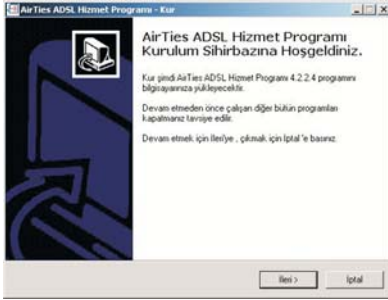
AirTies ADSL Hizmet Programı - Kur

AirTies ADSL Hizmet Programı Kurulum Sihirbazına Hoşgeldiniz.

Kur şimdi AirTies ADSL Hizmet Programı 4.2.2.4 programını bilgisayarınıza yükleyecektir.

Devam etmeden önce çalışan diğer bütün programları kapatmanız tavsiye edilir.

Devam etmek için İleri'ye , çıkmak için İptal 'e basınız.

İleri >

İptal